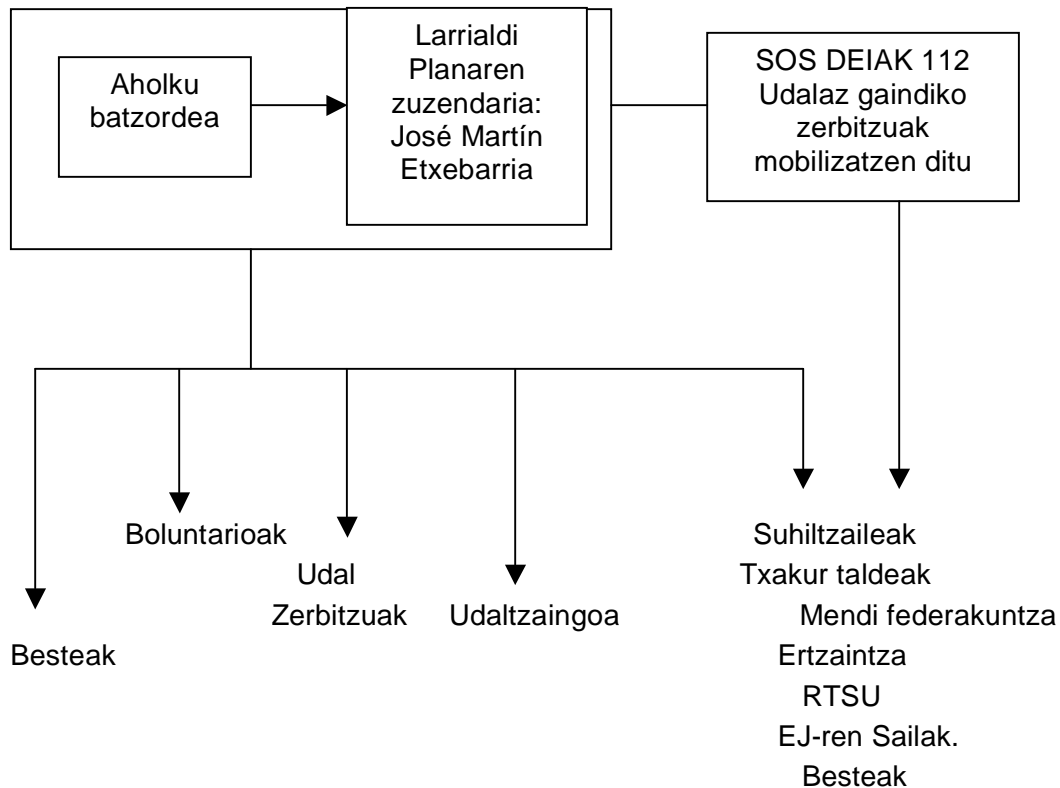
Aholku batzordea

Larrialdi Planaren zuzendaria: José Martín Etxebarria

SOS DEIAK 112 Udalaz gaindiko zerbitzuak mobilizatzen ditu

Besteak

Boluntarioak

Udal Zerbitzuak

Udaltzaingoa

Suhiltzaileak
Txakur taldeak
Mendi federakuntza
Ertzaintza
RTSU
EJ-ren Sailak.
Besteak